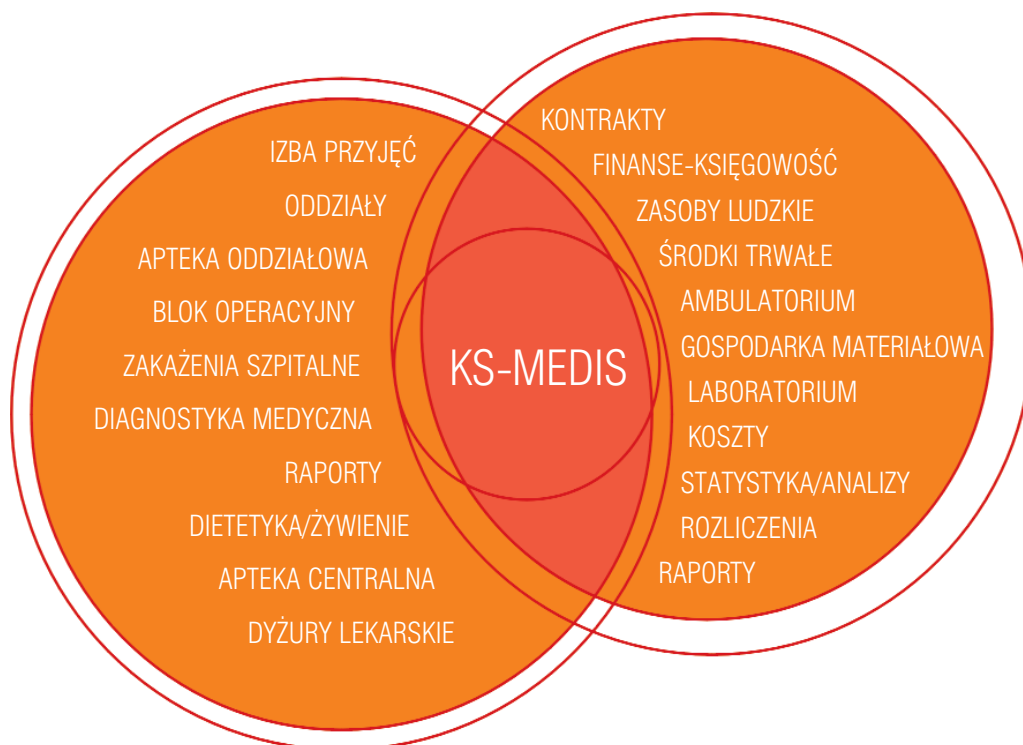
IZBA PRZYJĘĆ
ODDZIAŁY
APTEKA ODDZIAŁOWA
BLOK OPERACYJNY
ZAKAŻENIA SZPITALNE
DIAGNOSTYKA MEDYCZNA
RAPORTY
DIETETYKA/ŻYWIENIE
APTEKA CENTRALNA
DYŻURY LEKARSKIE

KS-MEDIS

KONTRAKTY
FINANSE-KSIĘGOWOŚĆ
ZASOBY LUDZKIE
ŚRODKI TRWAŁE
AMBULATORIUM
GOSPODARKA MATERIAŁOWA
LABORATORIUM
KOSZTY
STATYSTYKA/ANALIZY
ROZLICZENIA
RAPORTY